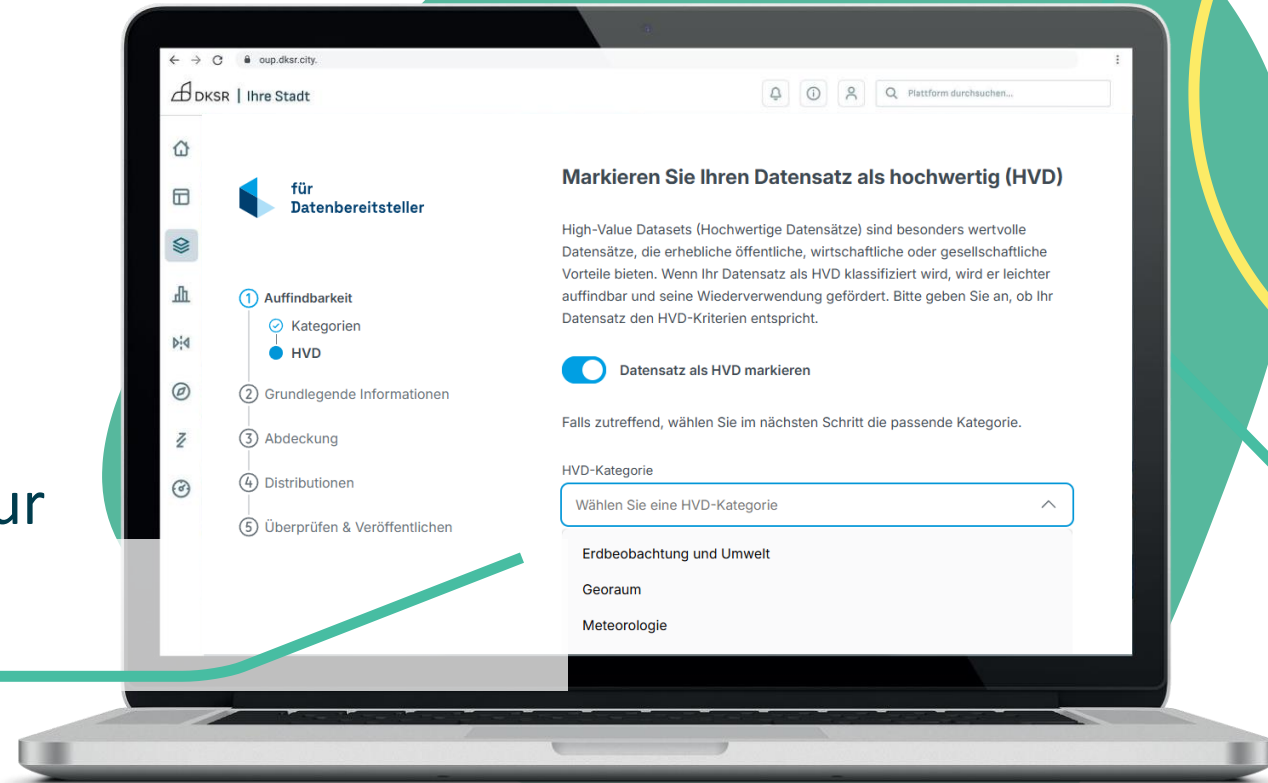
ur

oup.dksr.city.

DKSR | Ihre Stadt

Plattform durchsuchen...

für Datenbereitsteller

1 Auffindbarkeit
Kategorien
HVD
2 Grundlegende Informationen
3 Abdeckung
4 Distributionen
5 Überprüfen & Veröffentlichen

Markieren Sie Ihren Datensatz als hochwertig (HVD)

High-Value Datasets (Hochwertige Datensätze) sind besonders wertvolle Datensätze, die erhebliche öffentliche, wirtschaftliche oder gesellschaftliche Vorteile bieten. Wenn Ihr Datensatz als HVD klassifiziert wird, wird er leichter auffindbar und seine Wiederverwendung gefördert. Bitte geben Sie an, ob Ihr Datensatz den HVD-Kriterien entspricht.

Datensatz als HVD markieren

Falls zutreffend, wählen Sie im nächsten Schritt die passende Kategorie.

HVD-Kategorie

Wählen Sie eine HVD-Kategorie

Erdbeobachtung und Umwelt

Georaum

Meteorologie